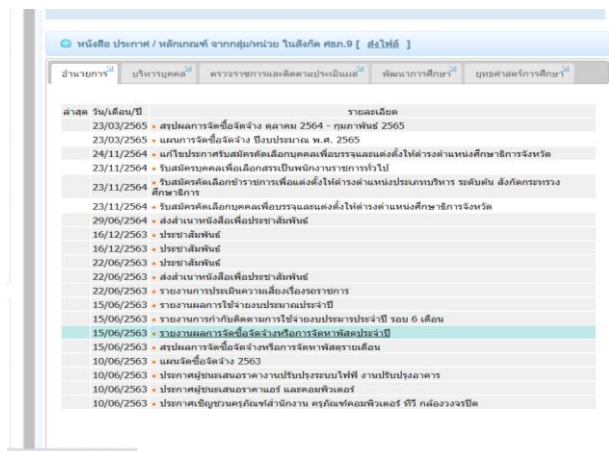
หนังสือ ประกาศ / หลักเกณฑ์ จากกลุ่ม/หน่วย ในสังกัด ศธภ.9 [ ส่งไฟล์ ]

อำนวยการ | บริหารบุคคล | ตรวจราชการและติดตามประเมินผล | พัฒนาการศึกษา | ยุทธศาสตร์การศึกษา

| ลำดับ | วัน/เดือน/ปี | รายละเอียด |
|---|---|---|
| | 23/03/2565 | สรุปผลการจัดซื้อจัดจ้าง ตุลาคม 2564 - กุมภาพันธ์ 2565 |
| | 23/03/2565 | แผนการจัดซื้อจัดจ้าง ปีงบประมาณ พ.ศ. 2565 |
| | 24/11/2564 | แก้ไขประกาศรับสมัครคัดเลือกบุคคลเพื่อบรรจุและแต่งตั้งให้ดำรงตำแหน่งศึกษาธิการจังหวัด |
| | 23/11/2564 | รับสมัครบุคคลเพื่อเลือกสรรเป็นพนักงานราชการทั่วไป |
| | 23/11/2564 | รับสมัครคัดเลือกข้าราชการเพื่อแต่งตั้งให้ดำรงตำแหน่งประเภทบริหาร ระดับต้น สังกัดกระทรวงศึกษาธิการ |
| | 23/11/2564 | รับสมัครคัดเลือกบุคคลเพื่อบรรจุและแต่งตั้งให้ดำรงตำแหน่งศึกษาธิการจังหวัด |
| | 29/06/2564 | ส่งสำเนาหนังสือเพื่อประชาสัมพันธ์ |
| | 16/12/2563 | ประชาสัมพันธ์ |
| | 16/12/2563 | ประชาสัมพันธ์ |
| | 22/06/2563 | ประชาสัมพันธ์ |
| | 22/06/2563 | ส่งสำเนาหนังสือเพื่อประชาสัมพันธ์ |
| | 22/06/2563 | รายงานการประเมินความเสี่ยงเรื่องรถราชการ |
| | 15/06/2563 | รายงานผลการใช้จ่ายงบประมาณประจำปี |
| | 15/06/2563 | รายงานการกำกับติดตามการใช้จ่ายงบประมาณประจำปี รอบ 6 เดือน |
| | 15/06/2563 | รายงานผลการจัดซื้อจัดจ้างหรือการจัดหาพัสดุประจำปี |
| | 15/06/2563 | สรุปผลการจัดซื้อจัดจ้างหรือการจัดหาพัสดุรายเดือน |
| | 10/06/2563 | แผนจัดซื้อจัดจ้าง 2563 |
| | 10/06/2563 | ประกาศผู้ชนะเสนอราคางานปรับปรุงระบบไฟฟ้า งานปรับปรุงอาคาร |
| | 10/06/2563 | ประกาศผู้ชนะเสนอราคาแอร์ และคอมพิวเตอร์ |
| | 10/06/2563 | ประกาศเชิญชวนครุภัณฑ์สำนักงาน ครุภัณฑ์คอมพิวเตอร์ ทีวี กล้องวงจรปิด |